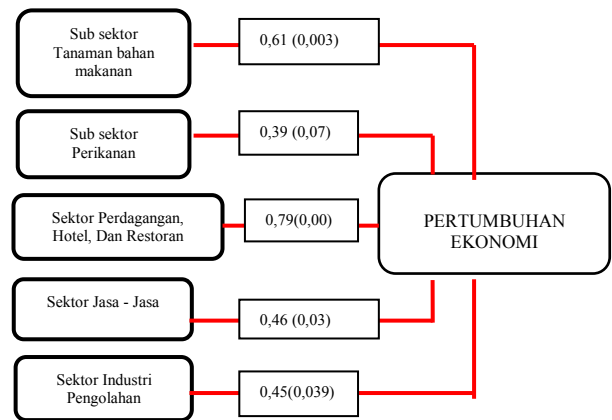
Sub sektor Tanaman bahan makanan

0,61 (0,003)

Sub sektor Perikanan

0,39 (0,07)

Sektor Perdagangan, Hotel, Dan Restoran

0,79(0,00)

PERTUMBUHAN EKONOMI

Sektor Jasa - Jasa

0,46 (0,03)

Sektor Industri Pengolahan

0,45(0,039)